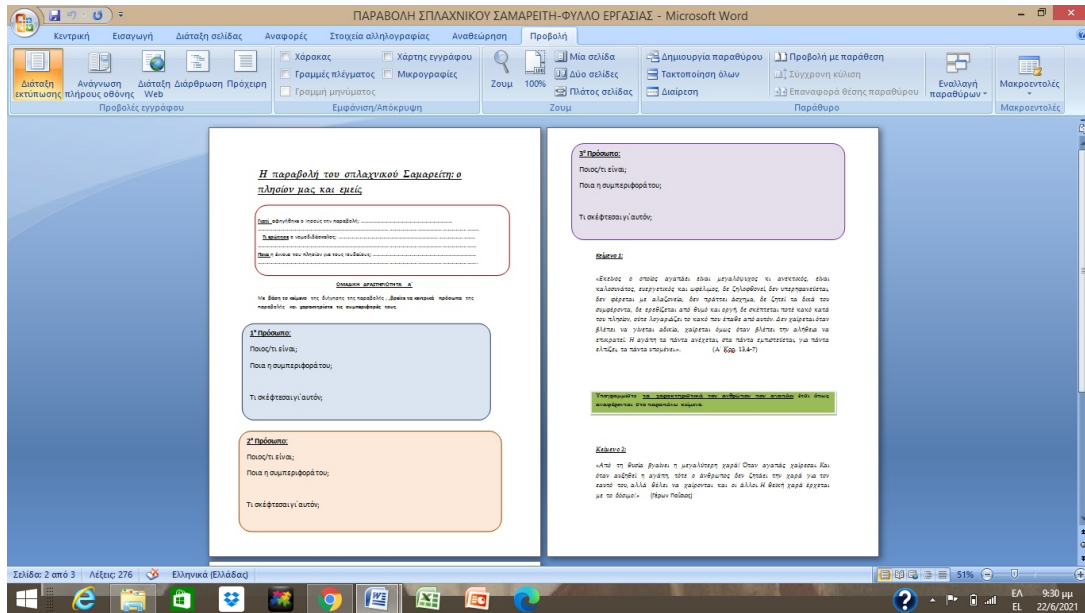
ΠΑΡΑΒΟΛΗ ΣΠΛΑΧΝΙΚΟΥ ΣΑΜΑΡΕΙΤΗ-ΦΥΛΛΟ ΕΡΓΑΣΙΑΣ - Microsoft Word

Κεντρική Εισαγωγή Διάταξη σελίδας Αναφορές Στοιχεία αλληλογραφίας Αναθεώρηση Προβολή

Διάταξη εκτύπωσης Ανάγνωση πλήρους οθόνης Διάταξη Web Διάρθρωση Πρόχειρο
Προβολές εγγράφου
Χάρακας Γραμμές πλέγματος Γραμμή μηνυμάτων Χάρτης εγγράφου Μικρογραφίες
Εμφάνιση/Απόκρυψη
Ζουμ 100% Μία σελίδα Δύο σελίδες Πλάτος σελίδας
Ζουμ
Δημιουργία παραθύρου Τακτοποίηση όλων Διαίρεση Προβολή με παράθεση Σύγχρονη κύλιση Επαναφορά θέσης παραθύρου Εναλλαγή παραθύρων
Παράθυρο
Μακροεντολές
Μακροεντολές

Η παραβολή του σπλαχνικού Σαμαρείτη: ο πλησίον μας και εμείς

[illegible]

ΟΜΑΔΙΚΗ ΔΡΑΣΤΗΡΙΟΤΗΤΑ Α΄

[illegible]

1° Πρόσωπο:
Ποιος/τι είναι;
Ποια η συμπεριφορά του;
Τι σκέφτεσαι γι΄αυτόν;

2° Πρόσωπο:
Ποιος/τι είναι;
Ποια η συμπεριφοράτου;
Τι σκέφτεσαι γι΄αυτόν;

3° Πρόσωπο:
Ποιος/τι είναι;
Ποια η συμπεριφοράτου;
Τι σκέφτεσαι γι΄αυτόν;

Κείμενο 1:

«Εκείνος ο οποίος αγαπάει είναι μεγαλόψυχος κι ανεκτικός, είναι καλοσυνάτος, ευεργετικός και ωφέλιμος, δε ζηλοφθονεί, δεν υπερηφανεύεται, δεν φέρεται με αλαζονεία, δεν πράττει άσχημα, δε ζητεί τα δικά του συμφέροντα, δε ερεθίζεται από θυμό και οργή, δε σκέπτεται ποτέ κακό κατά του πλησίον, ούτε λογαριάζει το κακό που έπαθε από αυτόν. Δεν χαίρεται όταν βλέπει να γίνεται αδικία, χαίρεται όμως όταν βλέπει την αλήθεια να επικρατεί. Η αγάπη τα πάντα ανέχεται, στα πάντα εμπιστεύεται, για πάντα ελπίζει, τα πάντα υπομένει». (Α΄ Κορ. 13,4-7)

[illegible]

Κείμενο 2:

«Από τη θυσία βγαίνει η μεγαλύτερη χαρά! Όταν αγαπάς χαίρεσαι. Και όταν αυξηθεί η αγάπη, τότε ο άνθρωπος δεν ζητάει την χαρά για τον εαυτό του αλλά θέλει να χαίρονται και οι άλλοι. Η θεϊκή χαρά έρχεται με το δόσιμο!» (Γέρων Παΐσιος)

Σελίδα: 2 από 3 Λέξεις: 276 Ελληνικά (Ελλάδας)
51%
ΕΛ EL 9:30 μμ 22/6/2021